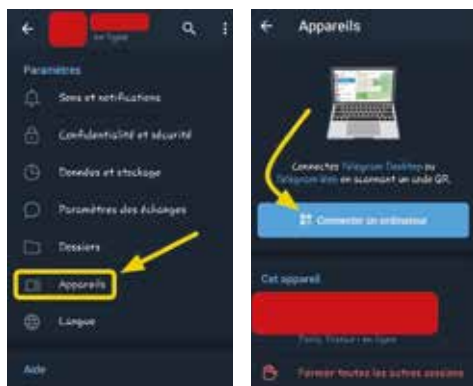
en ligne

Paramètres

Sons et notifications

Confidentialité et sécurité

Données et stockage

Paramètres des échanges

Dossiers

Appareils

Langue

Aide

Appareils

Connectez Telegram Desktop ou Telegram Web en scannant un code QR.

Connecter un ordinateur

Cet appareil

Paris, France • en ligne

Fermer toutes les autres sessions